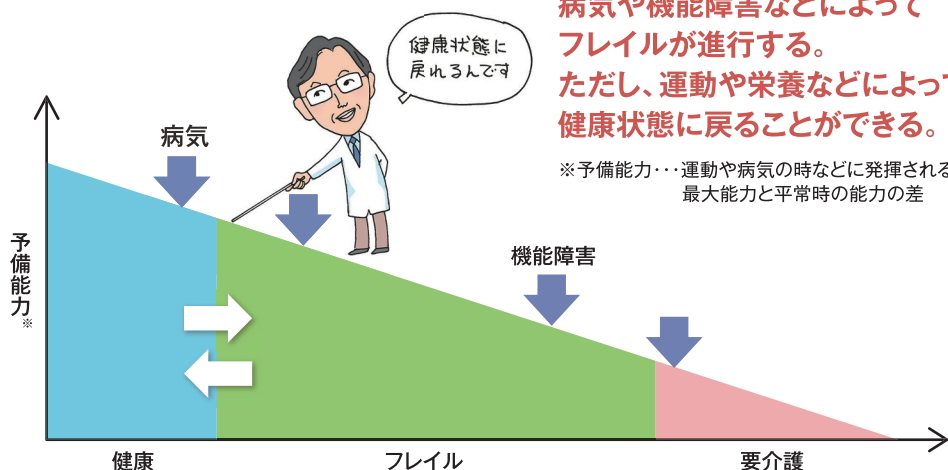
病気や機能障害などによって
フレイルが進行する。
ただし、運動や栄養などによって
健康状態に戻ることができる。

※予備能力・・・運動や病気の時などに発揮される
最大能力と平常時の能力の差

健康状態に
戻れるんです

病気

機能障害

予備能力※

健康

フレイル

要介護